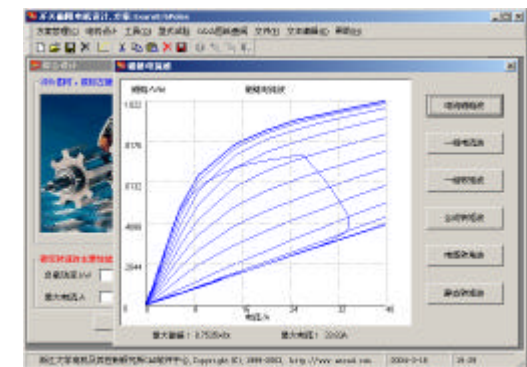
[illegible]

方案管理(F) 结构设计 工具(T) 显示模型 CAD图纸查阅 文件(F) 文本编辑(E) 帮助(H)

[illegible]

磁链电流曲线

磁链/Wb

磁链电流曲线

1.022

0.816

0.612

0.408

0.204

0

0

8

16

24

32

40

电流/A

最大磁链：0.7535Wb

最大电流：32.0A

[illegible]

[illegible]

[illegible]

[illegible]

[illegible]

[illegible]

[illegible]

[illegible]

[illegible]

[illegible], Copyright (C) 1999-2003, http://www.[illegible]

2004-3-18

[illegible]